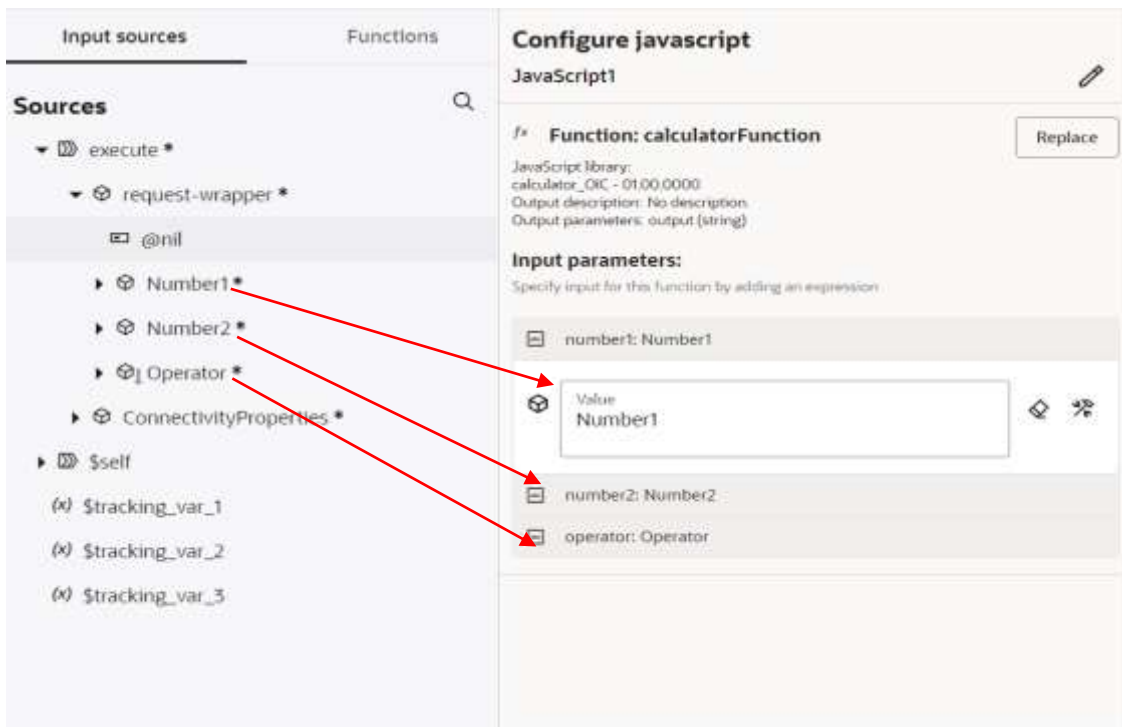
Input sources

Functions

Sources

execute *

request-wrapper *

@nil

Number1 *

Number2 *

Operator *

ConnectivityProperties *

$self

(x) $tracking_var_1

(x) $tracking_var_2

(x) $tracking_var_3

Configure javascript

JavaScript1

fx Function: calculatorFunction

Replace

JavaScript library:
calculator_OIC - 01.00.0000
Output description: No description
Output parameters: output (string)

Input parameters:

Specify input for this function by adding an expression

number1: Number1

Value
Number1

number2: Number2

operator: Operator